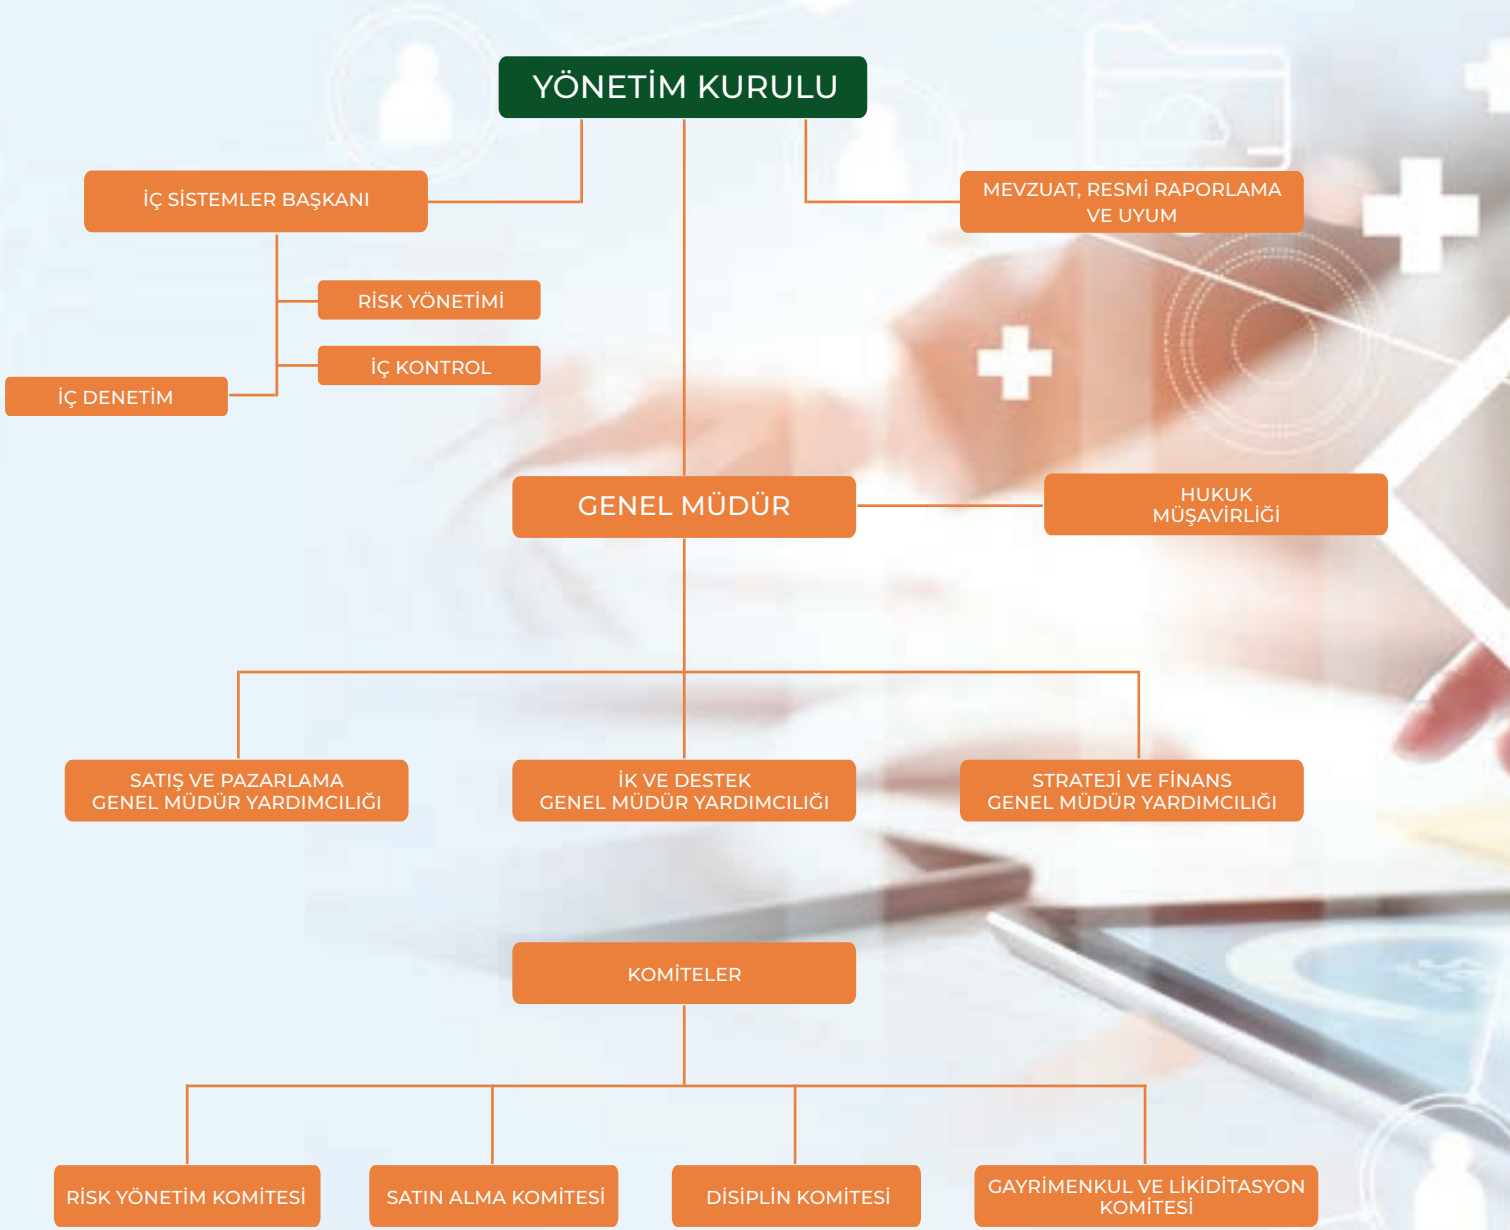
YÖNETİM KURULU

İÇ SİSTEMLER BAŞKANI

MEVZUAT, RESMİ RAPORLAMA VE UYUM

RİSK YÖNETİMİ

İÇ KONTROL

İÇ DENETİM

GENEL MÜDÜR

HUKUK MÜŞAVİRLİĞİ

SATIŞ VE PAZARLAMA GENEL MÜDÜR YARDIMCILIĞI

İK VE DESTEK GENEL MÜDÜR YARDIMCILIĞI

STRATEJİ VE FİNANS GENEL MÜDÜR YARDIMCILIĞI

KOMİTELER

RİSK YÖNETİM KOMİTESİ

SATIN ALMA KOMİTESİ

DİSİPLİN KOMİTESİ

GAYRİMENKUL VE LİKİDİTASYON KOMİTESİ